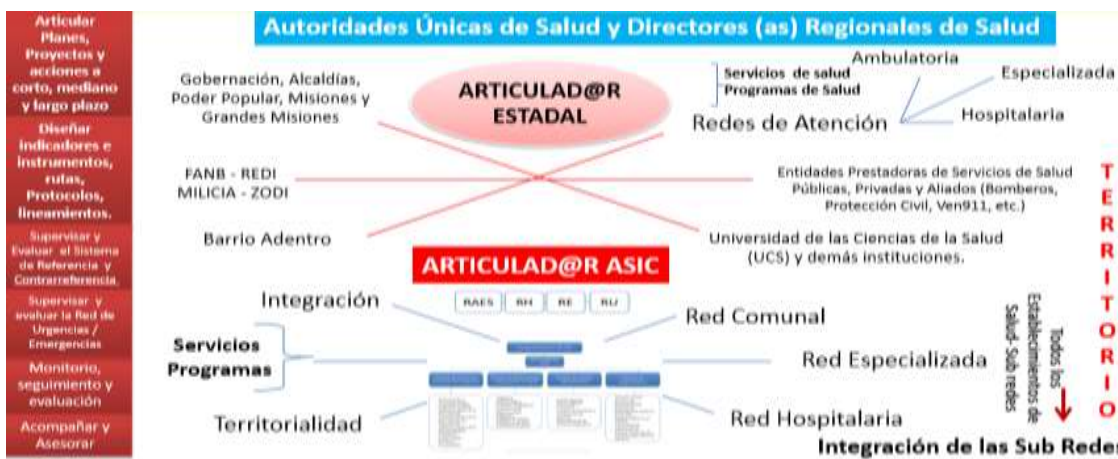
Articular Planes, Proyectos y acciones a corto, mediano y largo plazo

Diseñar indicadores e instrumentos, rutas, Protocolos, lineamientos.

Supervisar y Evaluar al Sistema de Referencia y Contrarreferencia

Supervisar y evaluar la Red de Urgencias / Emergencias

Monitoreo, seguimiento y evaluación

Acompañar y Asesorar

Autoridades Únicas de Salud y Directores (as) Regionales de Salud

ARTICULAD@R ESTADAL

Gobernación, Alcaldías, Poder Popular, Misiones y Grandes Misiones

Servicios de salud
Programas de Salud

Ambulatoria

Especializada

Hospitalaria

Redes de Atención

FANB - REDI
MILICIA - ZODI

Entidades Prestadoras de Servicios de Salud Públicas, Privadas y Aliados (Bomberos, Protección Civil, Ven911, etc.)

Barrio Adentro

Universidad de las Ciencias de la Salud (UCS) y demás instituciones.

TERRITORIO

ARTICULAD@R ASIC

RAES | RH | RE | RU

Integración

Red Comunal

Servicios
Programas

Red Especializada

Territorialidad

Red Hospitalaria

Todos los Establecimientos de Salud- Sub redes

Integración de las Sub Rede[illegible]